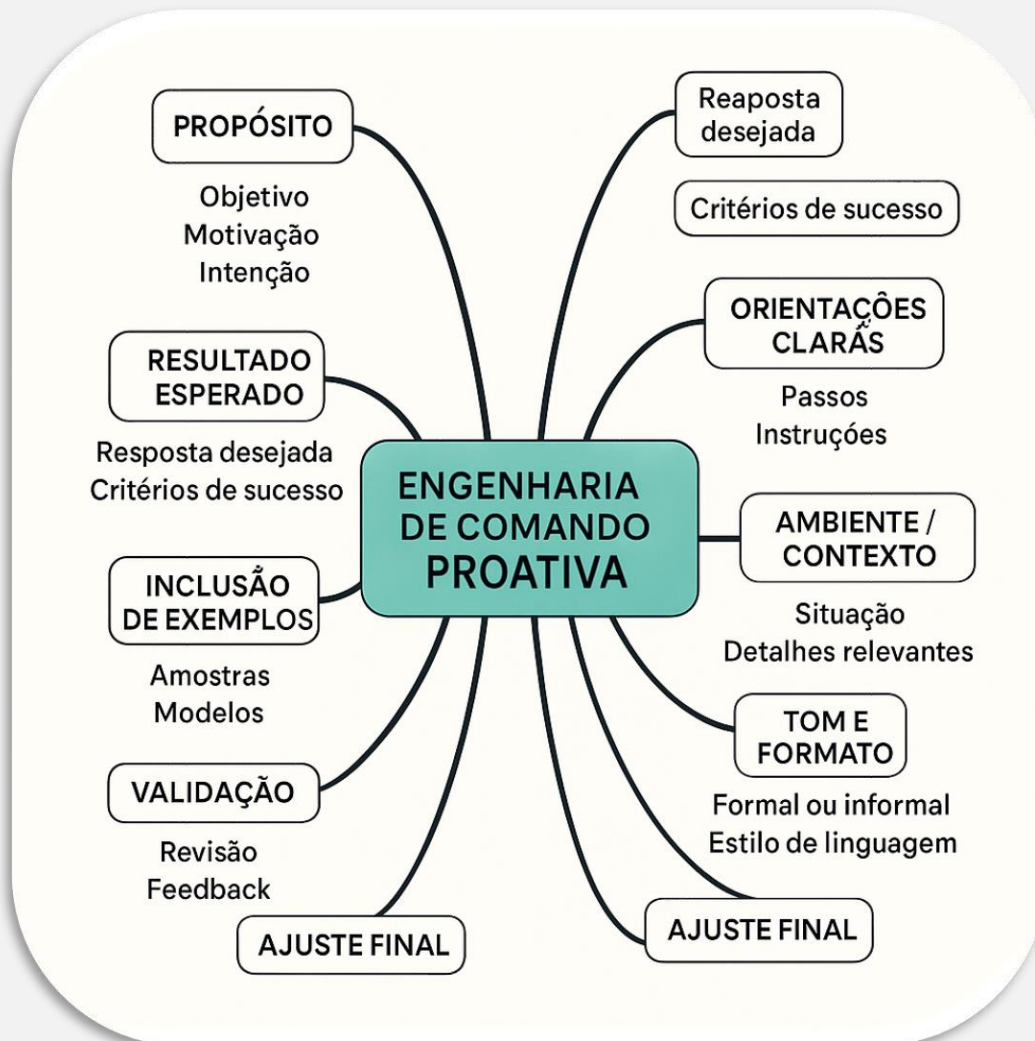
ENGENHARIA DE COMANDO PROATIVA

PROPÓSITO

Objetivo
Motivação
Intenção

RESULTADO ESPERADO

Resposta desejada
Critérios de sucesso

INCLUSÃO DE EXEMPLOS

Amostras
Modelos

VALIDAÇÃO

Revisão
Feedback

AJUSTE FINAL

Reaposta desejada

Critérios de sucesso

ORIENTAÇÕES CLARÁS

Passos
Instruções

AMBIENTE / CONTEXTO

Situação
Detalhes relevantes

TOM E FORMATO

Formal ou informal
Estilo de linguagem

AJUSTE FINAL